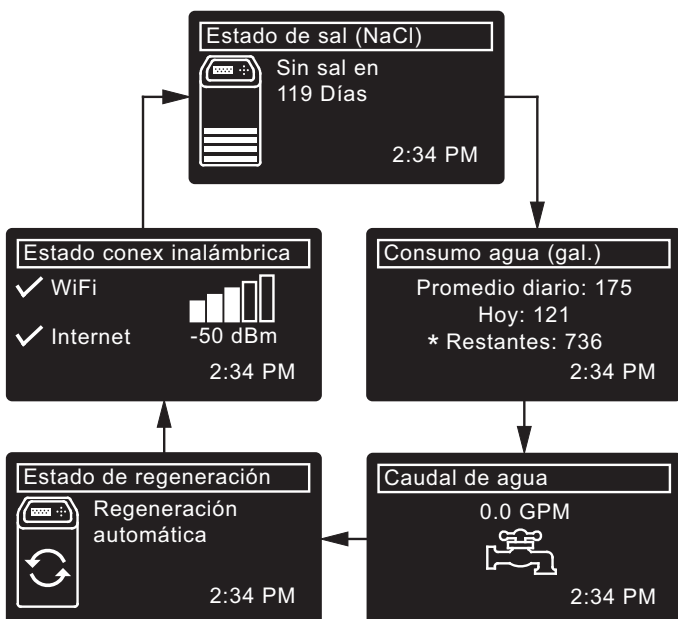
Estado de sal (NaCl)
Sin sal en
119 Días
2:34 PM

Consumo agua (gal.)
Promedio diario: 175
Hoy: 121
* Restantes: 736
2:34 PM

Caudal de agua
0.0 GPM
2:34 PM

Estado de regeneración
Regeneración
automática
2:34 PM

Estado conex inalámbrica
✓ WiFi
✓ Internet
-50 dBm
2:34 PM